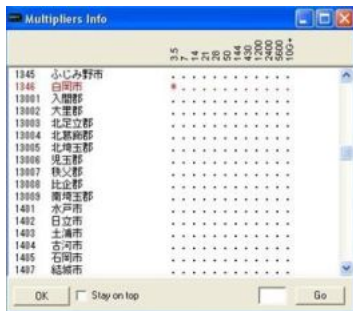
Multipliers Info

| | | 3.5 | 7 | 14 | 21 | 28 | 50 | 144 | 430 | 1200 | 2400 | 5600 | 10G+ |
|---|---|---|---|---|---|---|---|---|---|---|---|---|---|
| 1345 | ふじみ野市 | . | . | . | . | . | . | . | . | . | . | . | . |
| 1346 | 白岡市 | * | . | . | . | . | . | . | . | . | . | . | . |
| 13001 | 入間郡 | . | . | . | . | . | . | . | . | . | . | . | . |
| 13002 | 大里郡 | . | . | . | . | . | . | . | . | . | . | . | . |
| 13003 | 北足立郡 | . | . | . | . | . | . | . | . | . | . | . | . |
| 13004 | 北葛飾郡 | . | . | . | . | . | . | . | . | . | . | . | . |
| 13005 | 北埼玉郡 | . | . | . | . | . | . | . | . | . | . | . | . |
| 13006 | 児玉郡 | . | . | . | . | . | . | . | . | . | . | . | . |
| 13007 | 秩父郡 | . | . | . | . | . | . | . | . | . | . | . | . |
| 13008 | 比企郡 | . | . | . | . | . | . | . | . | . | . | . | . |
| 13009 | 南埼玉郡 | . | . | . | . | . | . | . | . | . | . | . | . |
| 1401 | 水戸市 | . | . | . | . | . | . | . | . | . | . | . | . |
| 1402 | 日立市 | . | . | . | . | . | . | . | . | . | . | . | . |
| 1403 | 土浦市 | . | . | . | . | . | . | . | . | . | . | . | . |
| 1404 | 古河市 | . | . | . | . | . | . | . | . | . | . | . | . |
| 1405 | 石岡市 | . | . | . | . | . | . | . | . | . | . | . | . |
| 1407 | 結城市 | . | . | . | . | . | . | . | . | . | . | . | . |

OK  Stay on top  Go